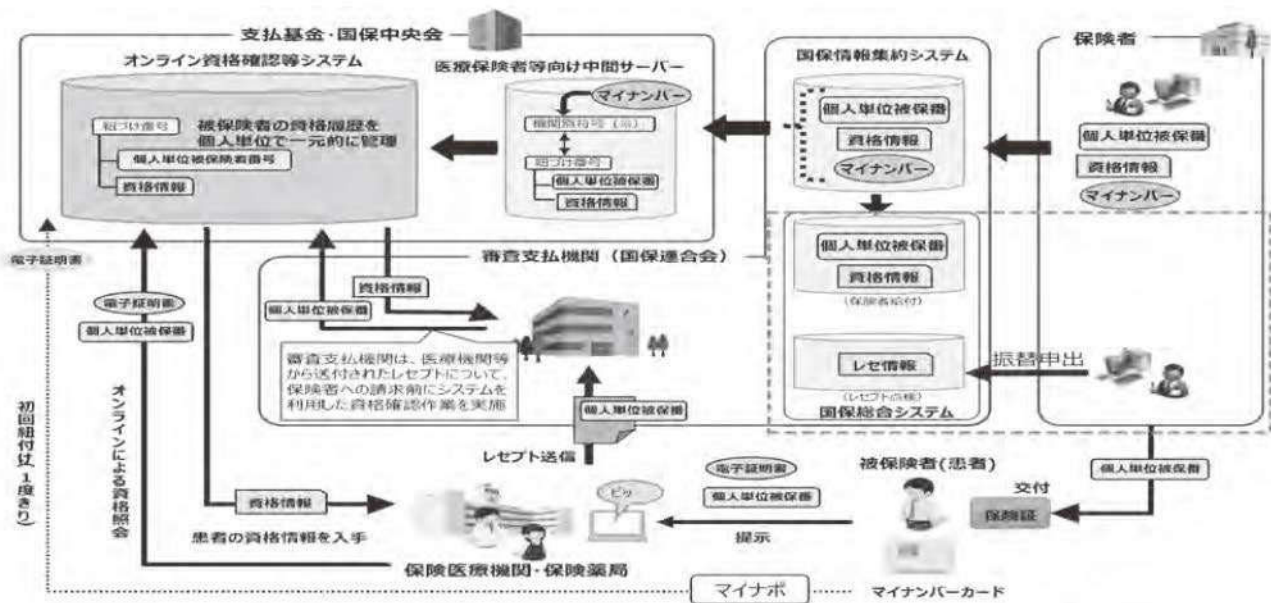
支払基金・国保中央会

オンライン資格確認等システム

紐づけ番号

被保険者の資格履歴を個人単位で一元的に管理

個人単位被保険者番号

資格情報

医療保険者等向け中間サーバー

マイナンバー

機関別符号（※）

紐づけ番号

個人単位被保番

資格情報

国保情報集約システム

個人単位被保番

資格情報

マイナンバー

保険者

個人単位被保番

資格情報

マイナンバー

電子証明書

審査支払機関（国保連合会）

資格情報

個人単位被保番

電子証明書

個人単位被保番

審査支払機関は、医療機関等から送付されたレセプトについて、保険者への請求前にシステムを利用した資格確認作業を実施

個人単位被保番

資格情報

（保険者給付）

レセ情報

（レセプト点検）

国保総合システム

振替申出

初回紐付け（1度きり）

オンラインによる資格照会

レセプト送信

個人単位被保番

被保険者（患者）

交付

保険証

資格情報

患者の資格情報を入手

ピッ

電子証明書

個人単位被保番

提示

保険医療機関・保険薬局

マイナポ

マイナンバーカード